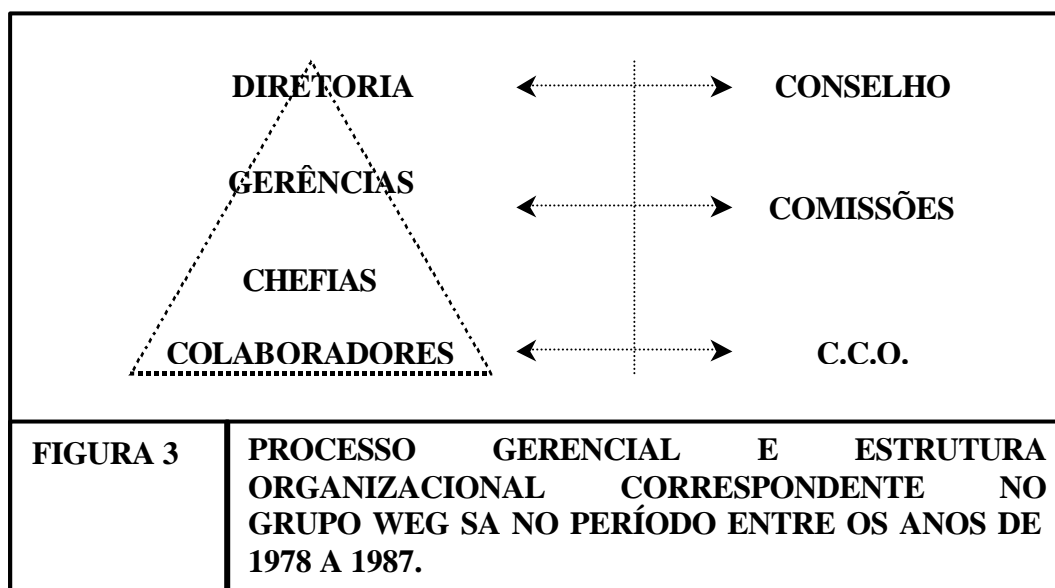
DIRETORIA

GERÊNCIAS

CHEFIAS

COLABORADORES

CONSELHO

COMISSÕES

C.C.O.

| FIGURA 3 | PROCESSO GERENCIAL E ESTRUTURA ORGANIZACIONAL CORRESPONDENTE NO GRUPO WEG SA NO PERÍODO ENTRE OS ANOS DE 1978 A 1987. |
|---|---|